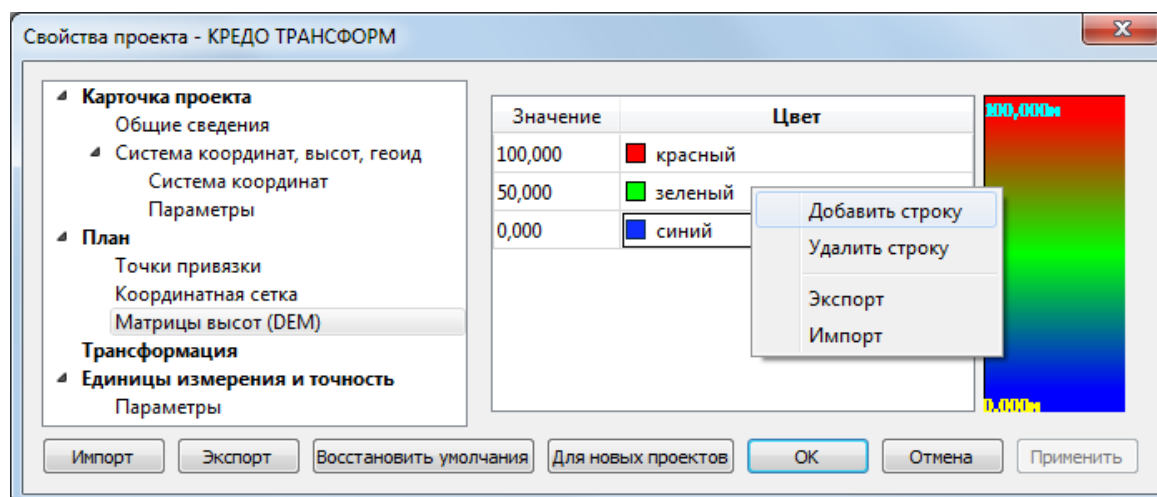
Свойства проекта - КРЕДО ТРАНСФОРМ

Карточка проекта
Общие сведения
Система координат, высот, геоид
Система координат
Параметры
План
Точки привязки
Координатная сетка
Матрицы высот (DEM)
Трансформация
Единицы измерения и точность
Параметры

| Значение | Цвет |
|---|---|
| 100,000 | красный |
| 50,000 | зеленый |
| 0,000 | синий |

Добавить строку
Удалить строку
Экспорт
Импорт

100,000м
0,000м

Импорт
Экспорт
Восстановить умолчания
Для новых проектов
OK
Отмена
Применить